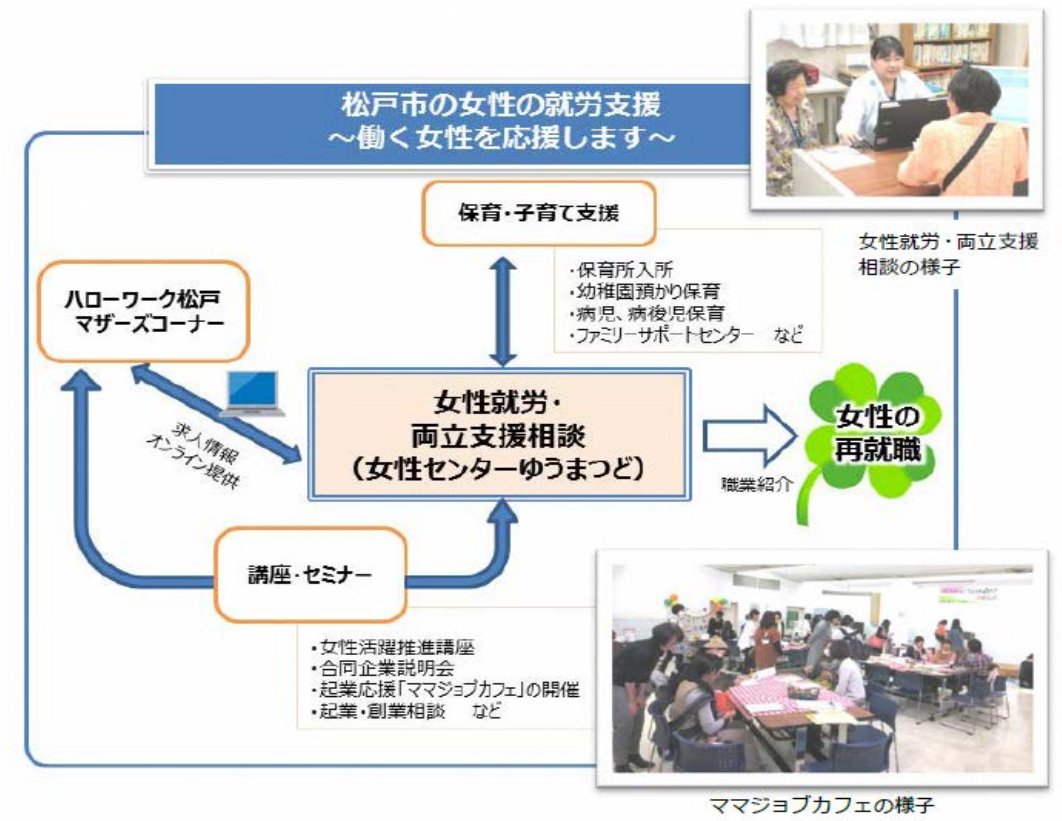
松戸市の女性の就労支援
～働く女性を応援します～

女性就労・両立支援相談の様子

保育・子育て支援

・保育所入所
・幼稚園預かり保育
・病児、病後児保育
・ファミリーサポートセンター　など

ハローワーク松戸
マザーズコーナー

求人情報
オンライン提供

女性就労・
両立支援相談
（女性センターゆうまつど）

職業紹介

女性の
再就職

講座・セミナー

・女性活躍推進講座
・合同企業説明会
・起業応援「ママジョブカフェ」の開催
・起業・創業相談　など

ママジョブカフェの様子